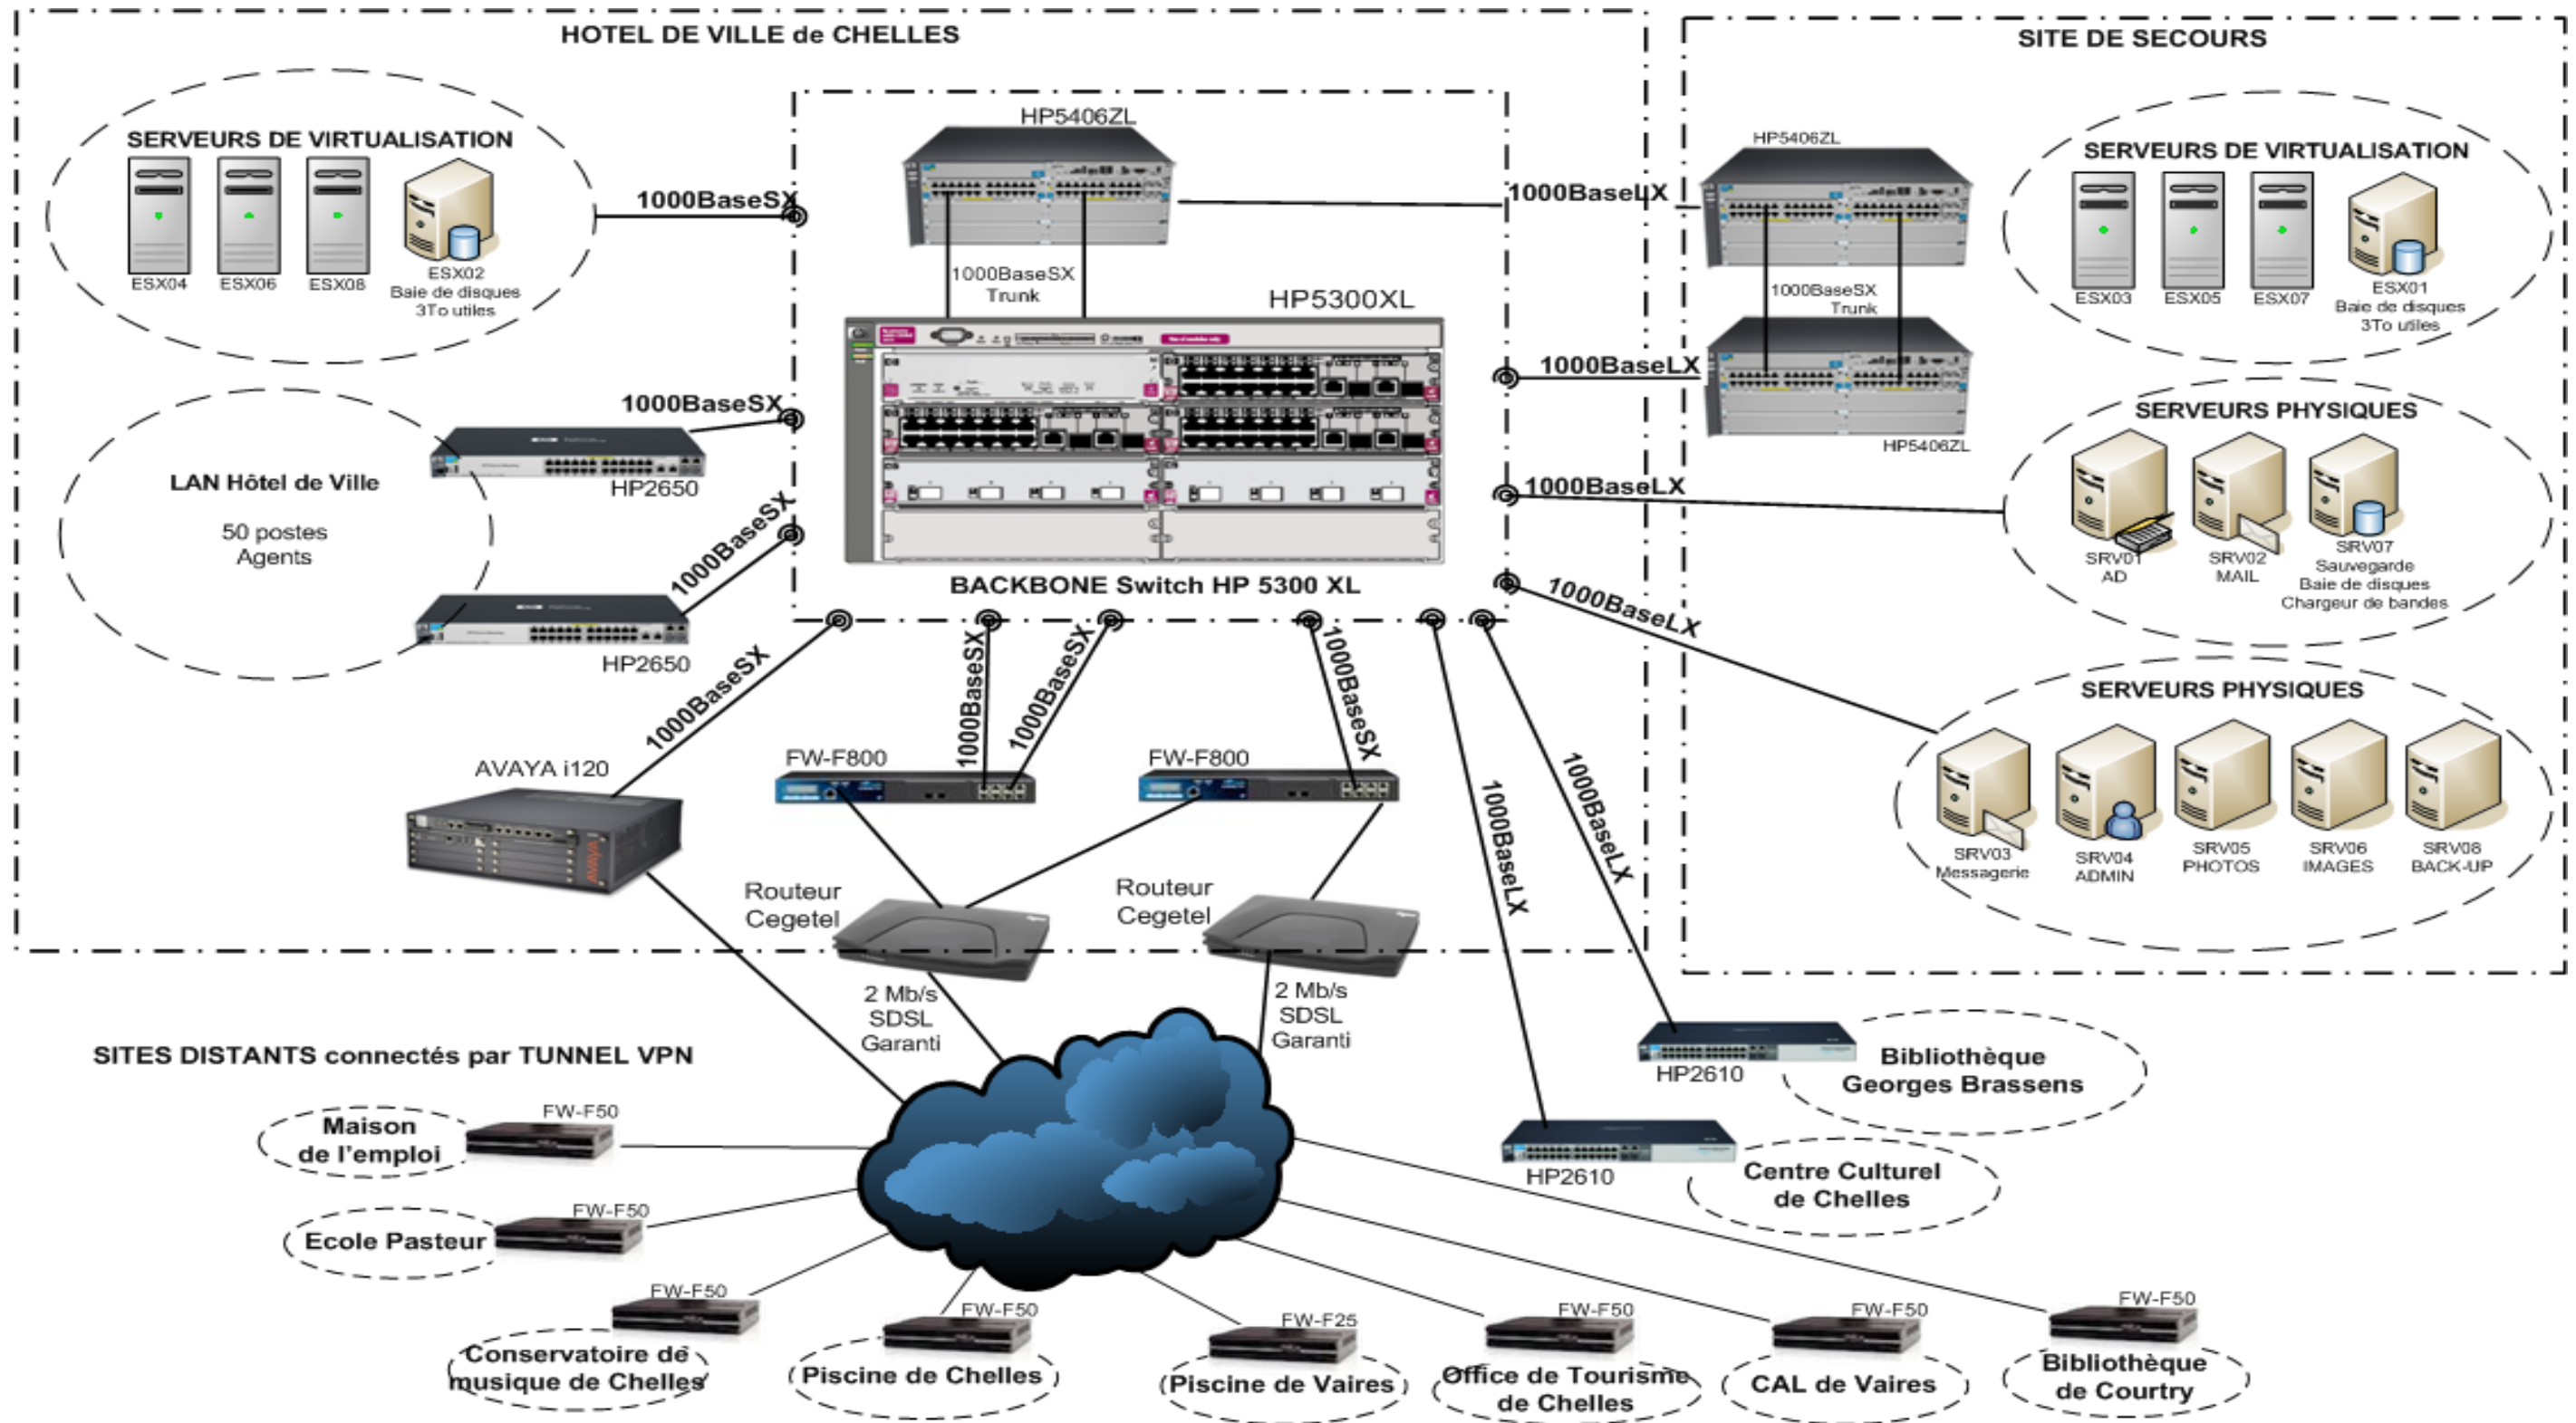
HOTEL DE VILLE de CHELLES

SITE DE SECOURS

SERVEURS DE VIRTUALISATION

ESX04 ESX06 ESX08 ESX02 Baie de disques 3To utiles

1000BaseSX

HP5406ZL

1000BaseSX Trunk

HP5300XL

1000BaseLX

HP5406ZL

1000BaseSX Trunk

HP5406ZL

SERVEURS DE VIRTUALISATION

ESX03 ESX05 ESX07 ESX01 Baie de disques 3To utiles

1000BaseSX

LAN Hôtel de Ville

50 postes Agents

HP2650

1000BaseSX

HP2650

1000BaseLX

SERVEURS PHYSIQUES

SRV01 AD SRV02 MAIL SRV07 Sauvegarde Baie de disques Chargeur de bandes

1000BaseLX

BACKBONE Switch HP 5300 XL

1000BaseLX

SERVEURS PHYSIQUES

SRV03 Messagerie SRV04 ADMIN SRV05 PHOTOS SRV06 IMAGES SRV08 BACK-UP

1000BaseSX

1000BaseSX

1000BaseSX

1000BaseSX

AVAYA i120

FW-F800

FW-F800

1000BaseLX

1000BaseLX

Routeur Cegetel

Routeur Cegetel

2 Mb/s SDSL Garanti

2 Mb/s SDSL Garanti

SITES DISTANTS connectés par TUNNEL VPN

HP2610

Bibliothèque Georges Brassens

HP2610

Centre Culturel de Chelles

FW-F50 Maison de l'emploi

FW-F50 Ecole Pasteur

FW-F50 Conservatoire de musique de Chelles

FW-F50 Piscine de Chelles

FW-F25 Piscine de Vaires

FW-F50 Office de Tourisme de Chelles

FW-F50 CAL de Vaires

FW-F50 Bibliothèque de Courtry